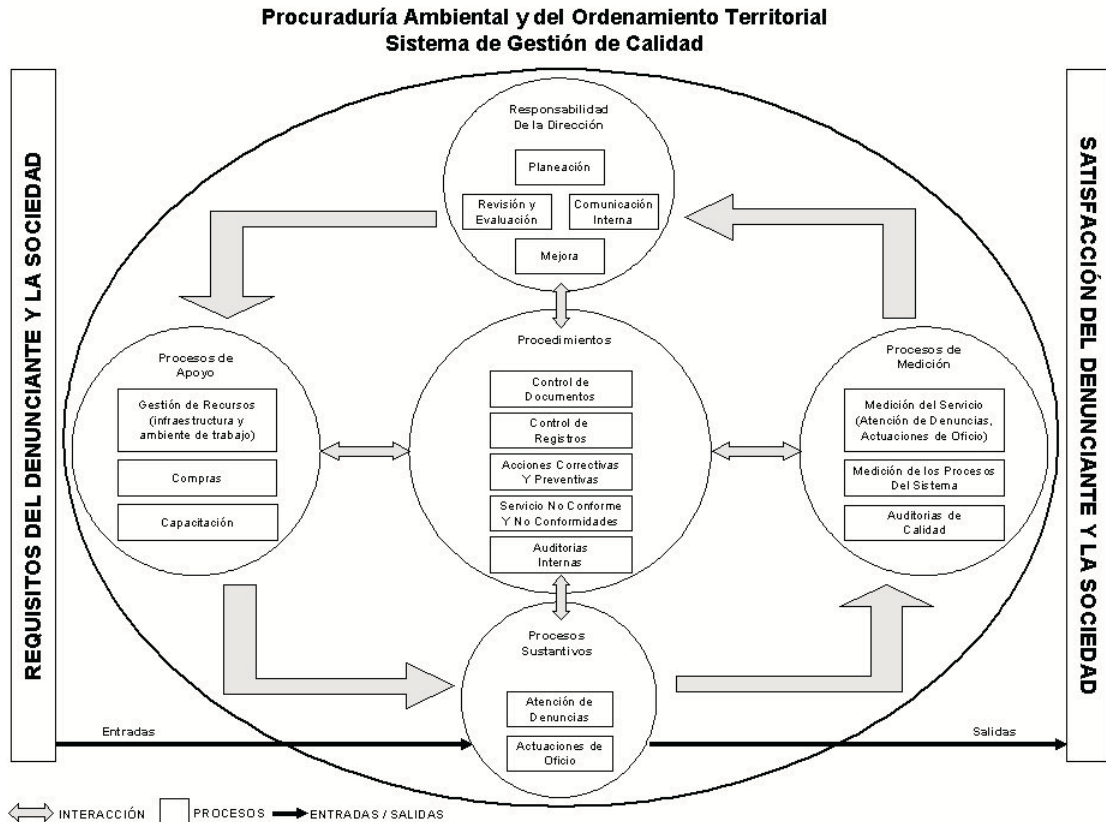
Procuraduría Ambiental y del Ordenamiento Territorial
Sistema de Gestión de Calidad

REQUISITOS DEL DENUNCIANTE Y LA SOCIEDAD

Responsabilidad De la Dirección

Planeación

Revisión y Evaluación

Comunicación Interna

Mejora

Procesos de Apoyo

Gestión de Recursos (infraestructura y ambiente de trabajo)

Compras

Capacitación

Procedimientos

Control de Documentos

Control de Registros

Acciones Correctivas Y Preventivas

Servicio No Conforme Y No Conformidades

Auditorias Internas

Procesos de Medición

Medición del Servicio (Atención de Denuncias, Actuaciones de Oficio)

Medición de los Procesos Del Sistema

Auditorias de Calidad

Procesos Sustantivos

Atención de Denuncias

Actuaciones de Oficio

Entradas

Salidas

SATISFACCIÓN DEL DENUNCIANTE Y LA SOCIEDAD

INTERACCIÓN PROCESOS ENTRADAS / SALIDAS